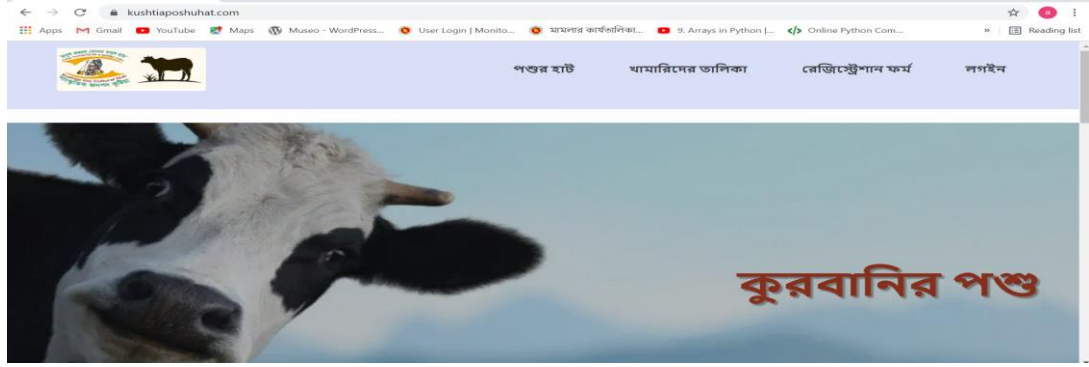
kushtiaposhuhat.com

Apps Gmail YouTube Maps Museo - WordPress... User Login | Monito... মামলার কার্যতালিকা... 9. Arrays in Python |... Online Python Com... » Reading list

পশুর হাট খামারিদের তালিকা রেজিস্ট্রেশান ফর্ম লগইন

কুরবানির পশু